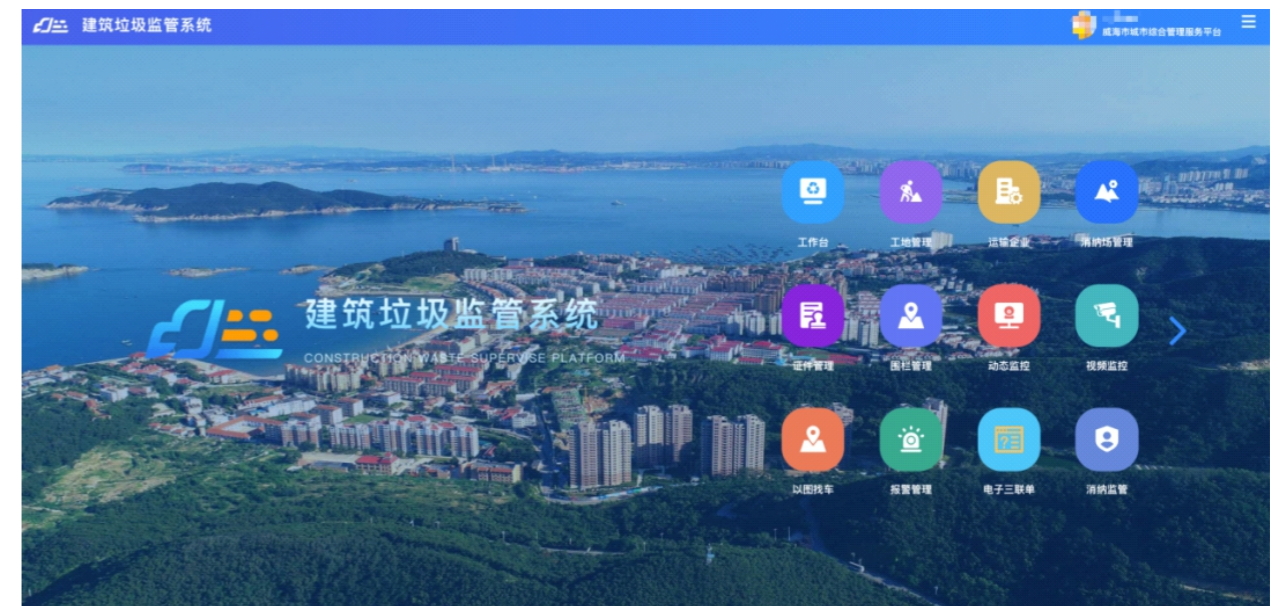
建筑垃圾监管系统

威海市城市综合管理服务平台

建筑垃圾监管系统
CONSTRUCTION WASTE SUPERVISE PLATFORM

工作台
工地管理
运输企业
消纳场管理
证件管理
围栏管理
动态监控
视频监控
以图找车
报警管理
电子三联单
消纳监管